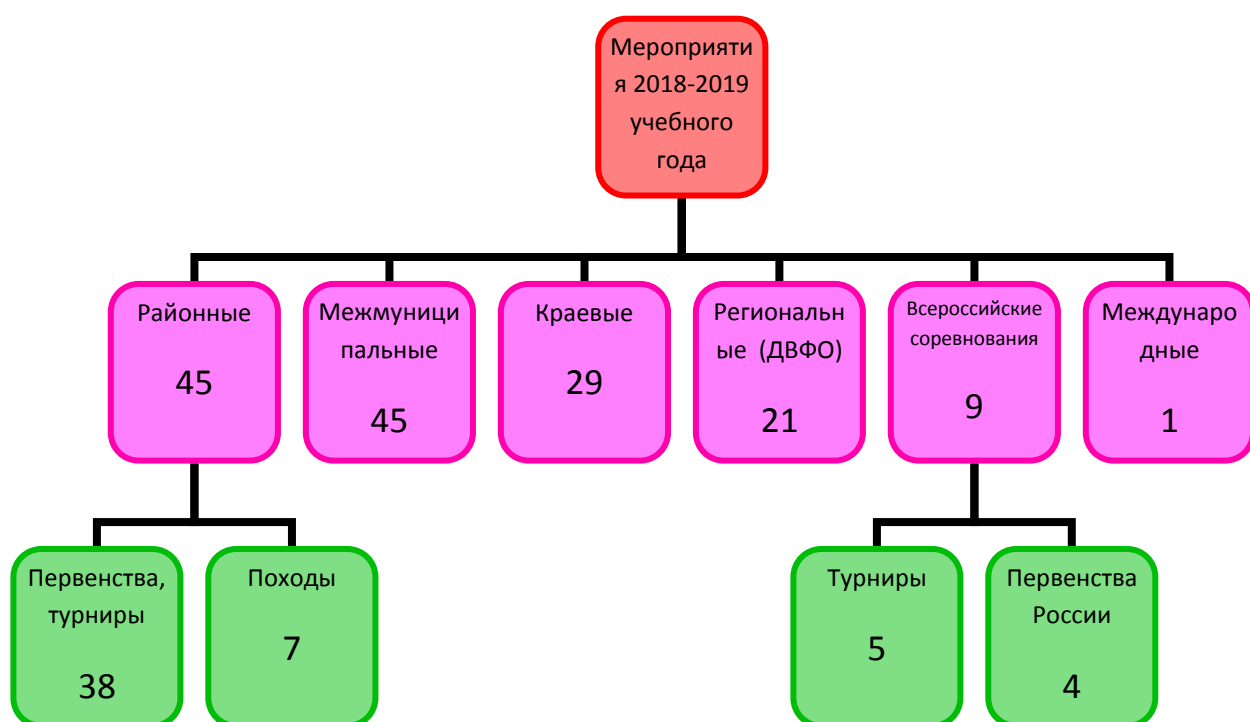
Мероприятия 2018-2019 учебного года

Районные

45

Межмуниципальные

45

Краевые

29

Региональные (ДВФО)

21

Всероссийские соревнования

9

Международные

1

Первенства, турниры

38

Походы

7

Турниры

5

Первенства России

4